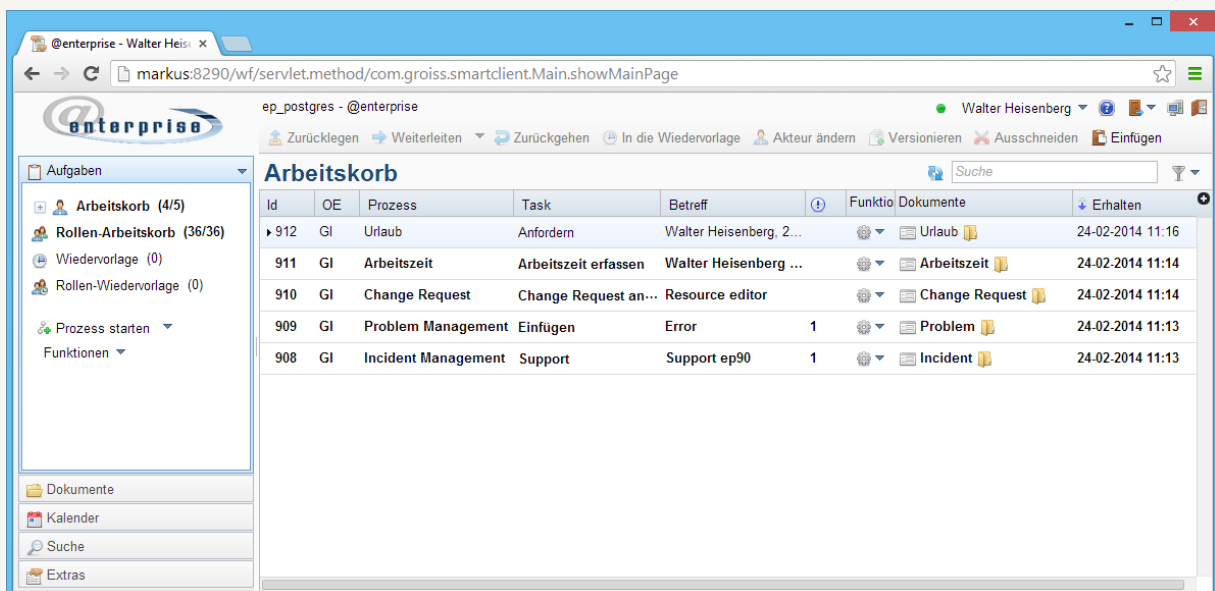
@enterprise - Walter Heis ×

markus:8290/wf/servlet.method/com.groiss.smartclient.Main.showMainPage

@enterprise

ep_postgres - @enterprise

Walter Heisenberg

Zurücklegen  Weiterleiten  Zurückgehen  In die Wiedervorlage  Akteur ändern  Versionieren  Ausschneiden  Einfügen

Aufgaben

Arbeitskorb (4/5)
Rollen-Arbeitskorb (36/36)
Wiedervorlage (0)
Rollen-Wiedervorlage (0)

Prozess starten
Funktionen

Dokumente
Kalender
Suche
Extras

Arbeitskorb

Suche

| Id | OE | Prozess | Task | Betreff | ! | Funktio | Dokumente | Erhalten |
|---|---|---|---|---|---|---|---|---|
| 912 | GI | Urlaub | Anfordern | Walter Heisenberg, 2... | | | Urlaub | 24-02-2014 11:16 |
| 911 | GI | Arbeitszeit | Arbeitszeit erfassen | Walter Heisenberg ... | | | Arbeitszeit | 24-02-2014 11:14 |
| 910 | GI | Change Request | Change Request an... | Resource editor | | | Change Request | 24-02-2014 11:14 |
| 909 | GI | Problem Management | Einfügen | Error | 1 | | Problem | 24-02-2014 11:13 |
| 908 | GI | Incident Management | Support | Support ep90 | 1 | | Incident | 24-02-2014 11:13 |